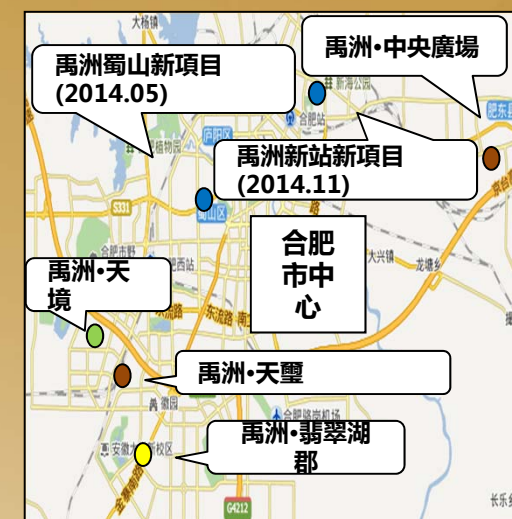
禹洲蜀山新項目
(2014.05)

禹洲•中央廣場

禹洲新站新項目
(2014.11)

合肥市中心

禹洲•天境

禹洲•天璽

禹洲•翡翠湖郡

大杨镇

新海公园

合肥站

庐阳区

S331

蜀山区

合肥西站

大兴镇

龙塘乡

东流路

合肥骆岗机场

安徽大学新校区

G4212

长乐乡